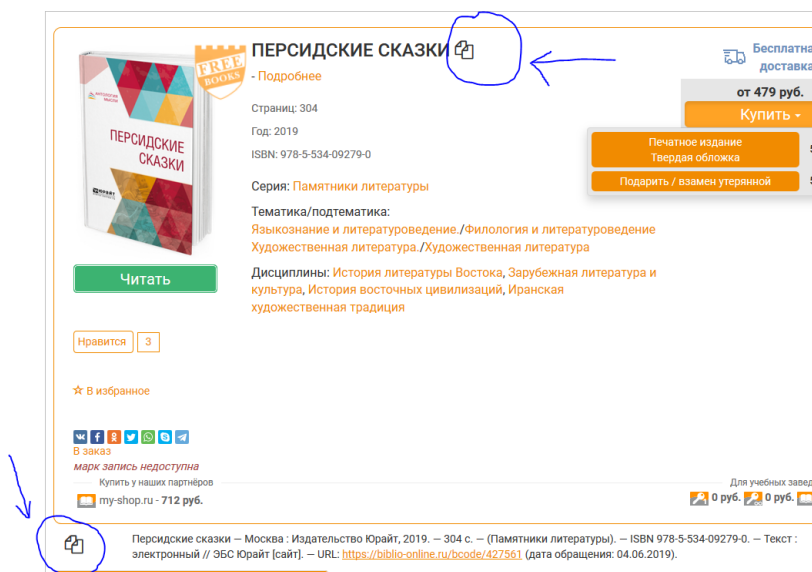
FREE BOOKS

АНТОЛОГИЯ МЫСЛИ

ПЕРСИДСКИЕ СКАЗКИ

ЮРАЙТ

ПЕРСИДСКИЕ СКАЗКИ

- Подробнее

Страниц: 304

Год: 2019

ISBN: 978-5-534-09279-0

Серия: Памятники литературы

Тематика/подтематика:
Языкознание и литературоведение./Филология и литературоведение
Художественная литература./Художественная литература

Дисциплины: История литературы Востока, Зарубежная литература и культура, История восточных цивилизаций, Иранская художественная традиция

Бесплатна доставка

от 479 руб.

Купить

Печатное издание
Твердая обложка

Подарить / взамен утерянной

Читать

Нравится 3

☆ В избранное

В заказ

марк запись недоступна

Купить у наших партнёров

my-shop.ru - 712 руб.

Для учебных завед

0 руб. 0 руб.

Персидские сказки — Москва : Издательство Юрайт, 2019. — 304 с. — (Памятники литературы). — ISBN 978-5-534-09279-0. — Текст : электронный // ЭБС Юрайт [сайт]. — URL: https://biblio-online.ru/bcode/427561 (дата обращения: 04.06.2019).